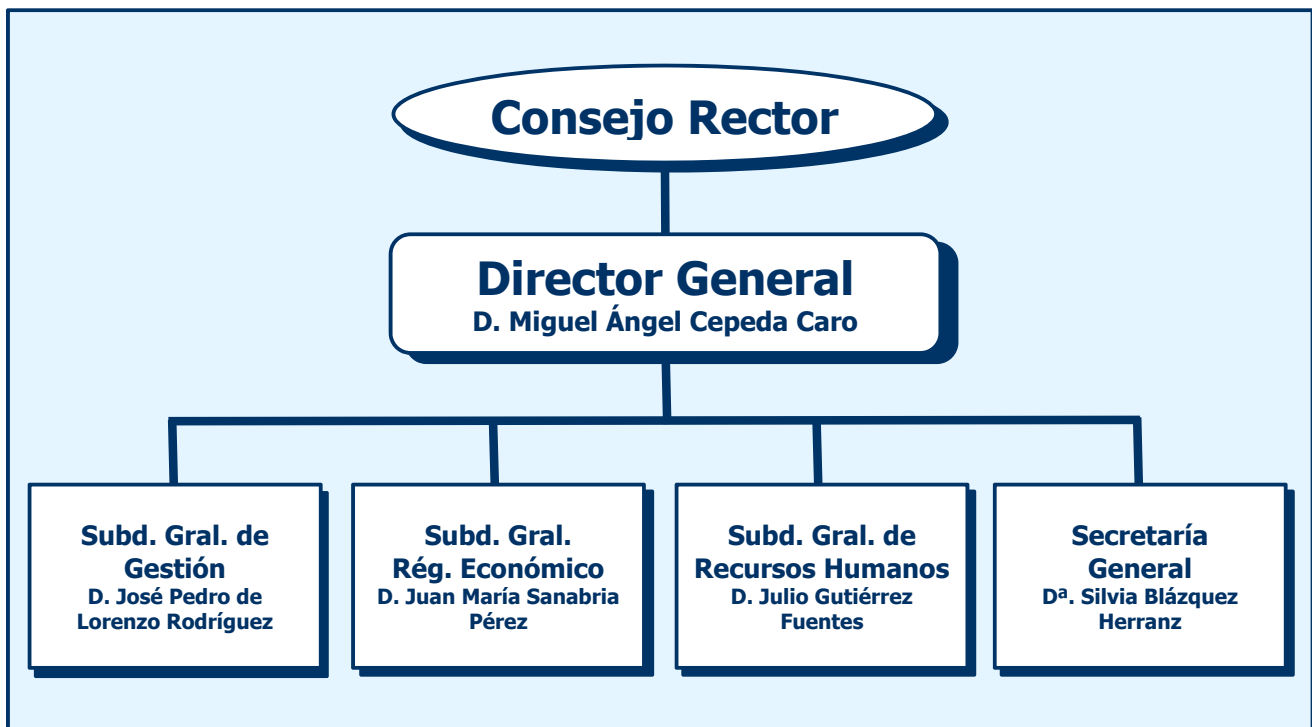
Consejo Rector

Director General
D. Miguel Ángel Cepeda Caro

Subd. Gral. de Gestión
D. José Pedro de Lorenzo Rodríguez

Subd. Gral. Rég. Económico
D. Juan María Sanabria Pérez

Subd. Gral. de Recursos Humanos
D. Julio Gutiérrez Fuentes

Secretaría General
Dª. Silvia Blázquez Herranz